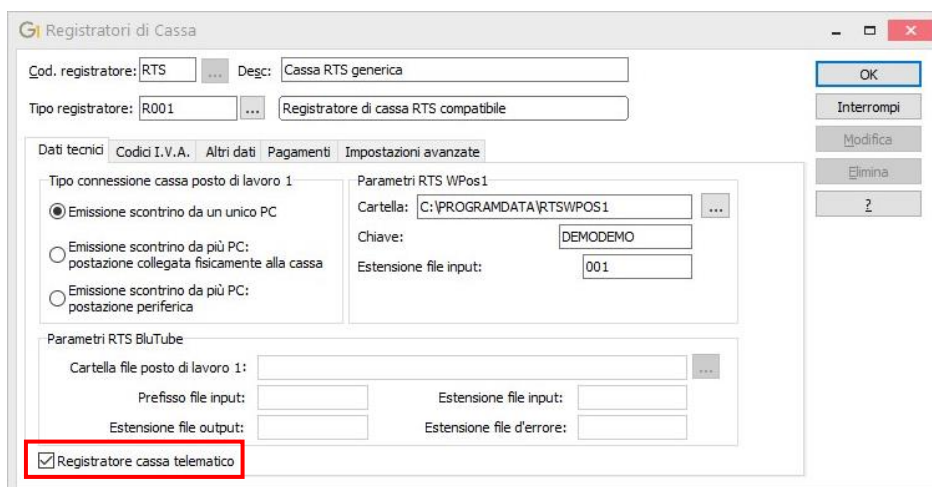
Registratori di Cassa

Cod. registratore: RTS ... Desc: Cassa RTS generica

Tipo registratore: R001 ... Registratore di cassa RTS compatibile

OK
Interrompi
Modifica
Elimina
?

Dati tecnici | Codici I.V.A. | Altri dati | Pagamenti | Impostazioni avanzate

Tipo connessione cassa posto di lavoro 1

Emissione scontrino da un unico PC

Emissione scontrino da più PC: postazione collegata fisicamente alla cassa

Emissione scontrino da più PC: postazione periferica

Parametri RTS WPos1

Cartella: C:\PROGRAMDATA\RTSWPOS1 ...

Chiave: DEMODEMO

Estensione file input: 001

Parametri RTS BluTube

Cartella file posto di lavoro 1: ...

Prefisso file input:

Estensione file input:

Estensione file output:

Estensione file d'errore:

Registratore cassa telematico